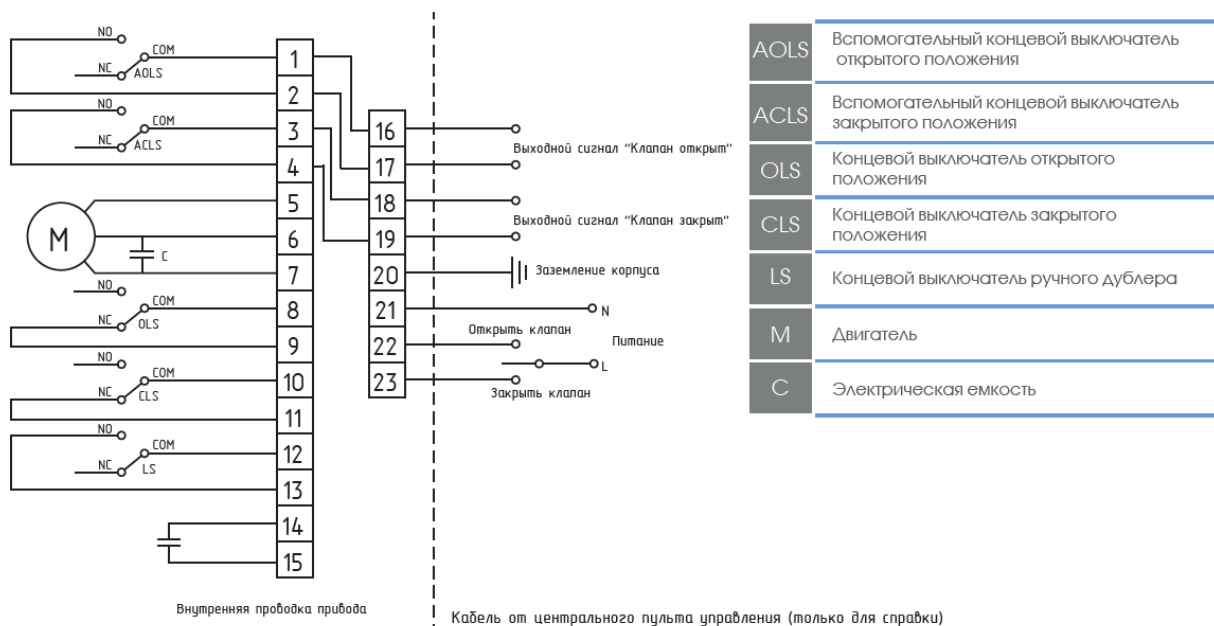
NO
COM
NC AOLS
NO
COM
NC ACLS
M
C
NO
COM
NC OLS
NO
COM
NC CLS
NO
COM
NC LS

1
2
3
4
5
6
7
8
9
10
11
12
13
14
15

16
17
18
19
20
21
22
23

Выходной сигнал "Клапан открыт"
Выходной сигнал "Клапан закрыт"
Заземление корпуса
N
Открыть клапан
Питание
L
Закрыть клапан

Внутренняя проводка привода

Кабель от центрального пульта управления (только для справки)

| | |
|---|---|
| AOLS | Вспомогательный концевой выключатель открытого положения |
| ACLS | Вспомогательный концевой выключатель закрытого положения |
| OLS | Концевой выключатель открытого положения |
| CLS | Концевой выключатель закрытого положения |
| LS | Концевой выключатель ручного дублера |
| M | Двигатель |
| C | Электрическая емкость |